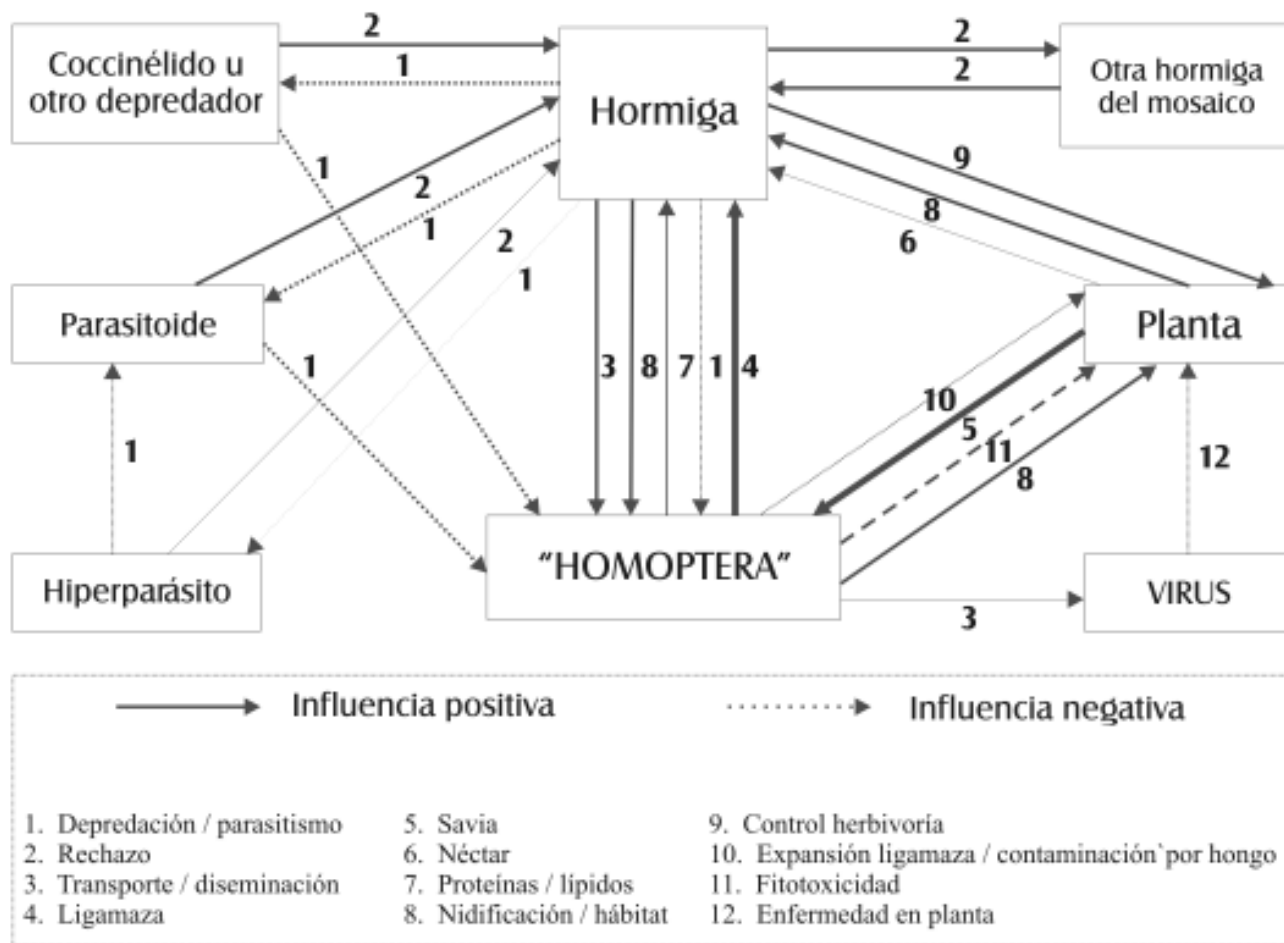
Coccinélido u otro depredador

2

1

Hormiga

2

2

Otra hormiga del mosaico

1

2

1

2

1

9

8

6

Parasitoide

Planta

1

3 8 7 1 4

10

5

11

8

1

12

Hiperparásito

"HOMOPTERA"

VIRUS

3

Influencia positiva

Influencia negativa

1. Depredación / parasitismo
2. Rechazo
3. Transporte / diseminación
4. Ligamaza

5. Savia
6. Néctar
7. Proteínas / lípidos
8. Nidificación / hábitat

9. Control herbivoría
10. Expansión ligamaza / contaminación`por hongo
11. Fitotoxicidad
12. Enfermedad en planta